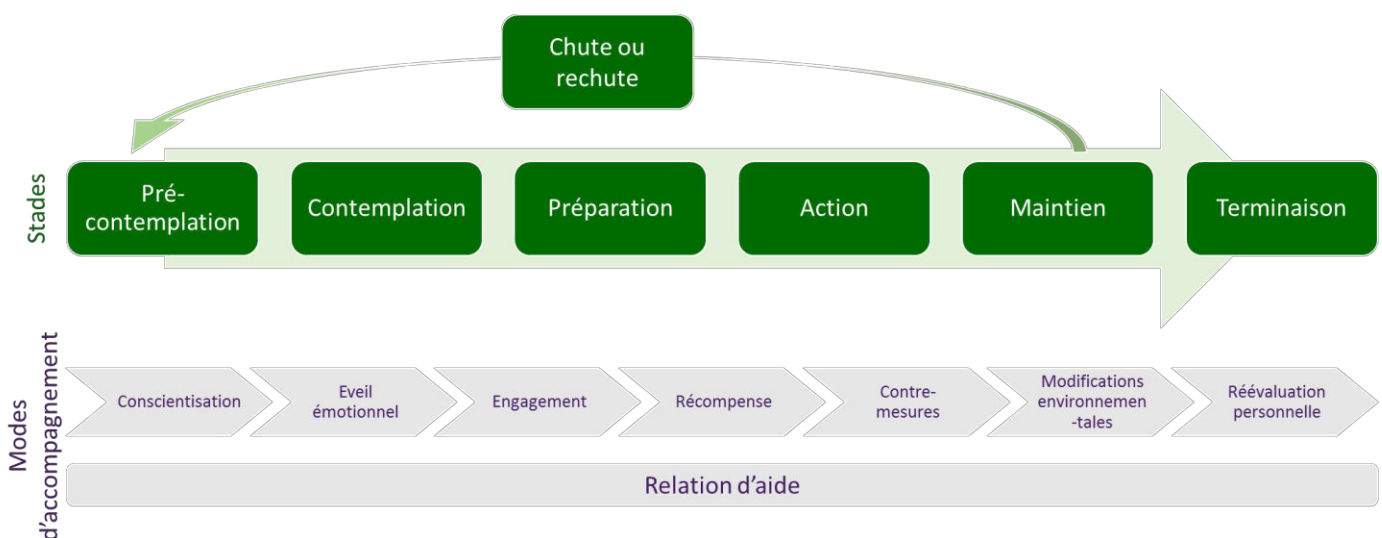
Chute ou rechute

Stades

Pré-contemplation

Contemplation

Préparation

Action

Maintien

Terminaison

Modes d'accompagnement

Conscientisation

Eveil émotionnel

Engagement

Récompense

Contre-mesures

Modifications environnemen-tales

Réévaluation personnelle

Relation d'aide